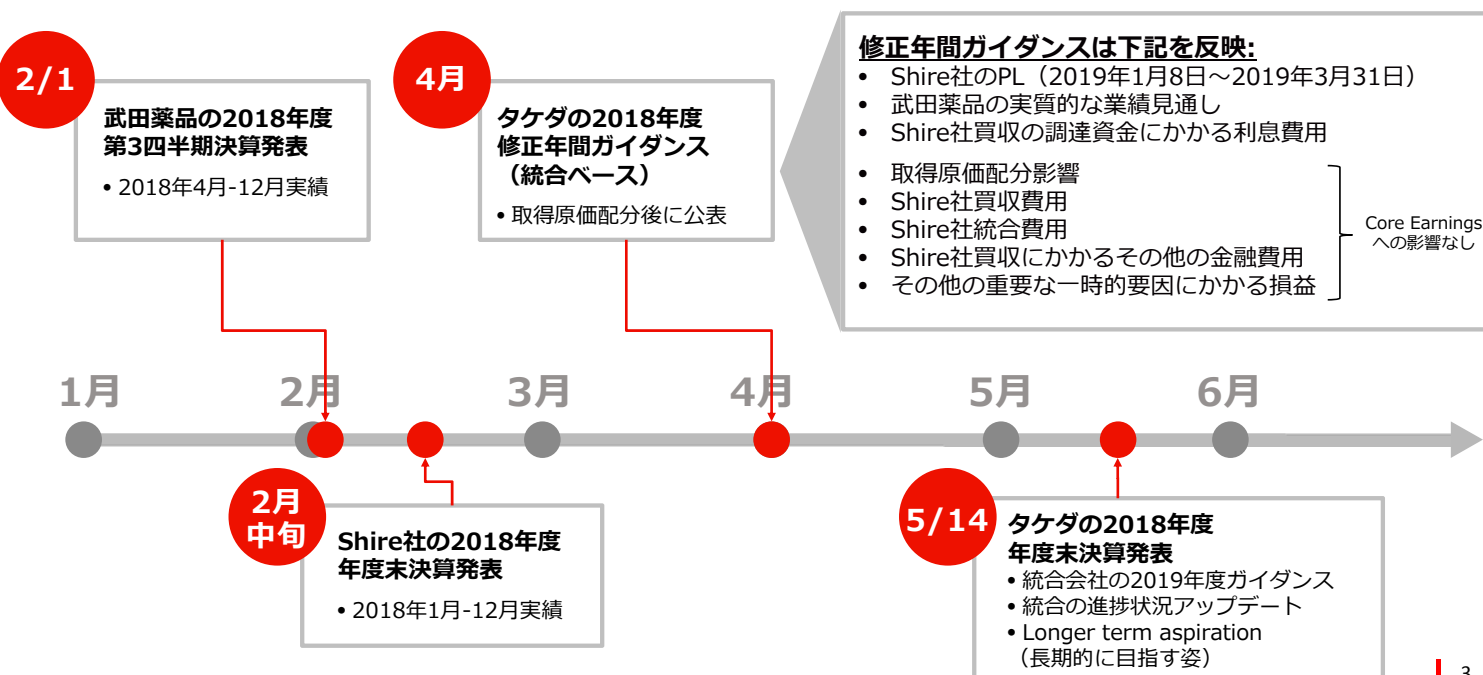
2/1

武田薬品の2018年度第3四半期決算発表

• 2018年4月-12月実績

4月

タケダの2018年度修正年間ガイダンス（統合ベース）

• 取得原価配分後に公表

修正年間ガイダンスは下記を反映:

• Shire社のPL（2019年1月8日～2019年3月31日）
• 武田薬品の実質的な業績見通し
• Shire社買収の調達資金にかかる利息費用
• 取得原価配分影響
• Shire社買収費用
• Shire社統合費用
• Shire社買収にかかるその他の金融費用
• その他の重要な一時的要因にかかる損益

Core Earningsへの影響なし

1月 2月 3月 4月 5月 6月

2月中旬

Shire社の2018年度年度末決算発表

• 2018年1月-12月実績

5/14

タケダの2018年度年度末決算発表

• 統合会社の2019年度ガイダンス
• 統合の進捗状況アップデート
• Longer term aspiration（長期的に目指す姿）

3